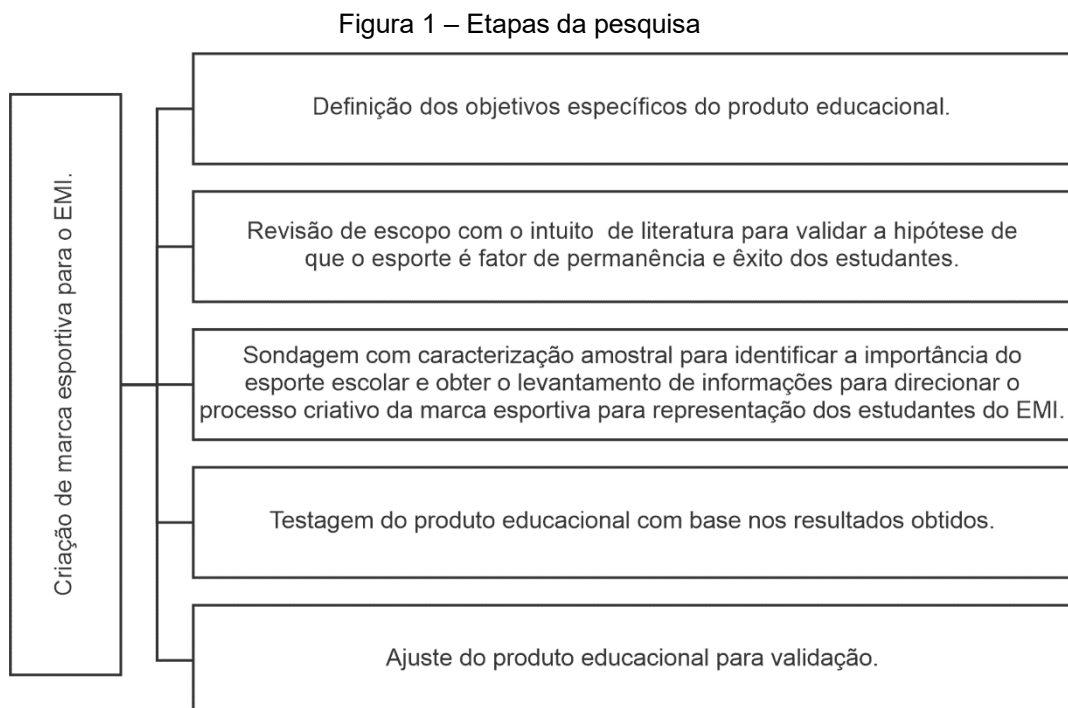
Figura 1 – Etapas da pesquisa

Criação de marca esportiva para o EMI.

Definição dos objetivos específicos do produto educacional.

Revisão de escopo com o intuito de literatura para validar a hipótese de que o esporte é fator de permanência e êxito dos estudantes.

Sondagem com caracterização amostral para identificar a importância do esporte escolar e obter o levantamento de informações para direcionar o processo criativo da marca esportiva para representação dos estudantes do EMI.

Testagem do produto educacional com base nos resultados obtidos.

Ajuste do produto educacional para validação.